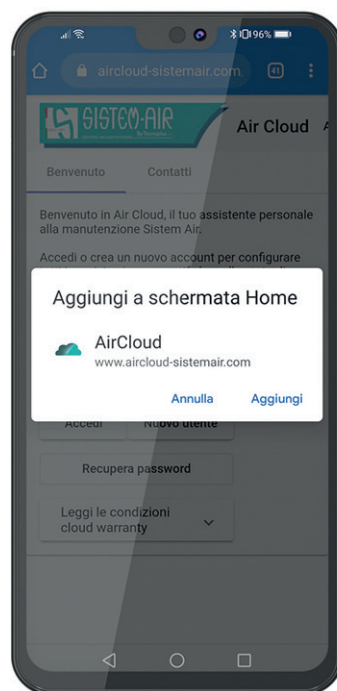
96%

aircloud-sistemair.com

41

SISTEM-AIR

Air Cloud

Benvenuto

Contatti

Benvenuto in Air Cloud, il tuo assistente personale alla manutenzione Sistem Air.

Accedi o crea un nuovo account per configurare

Aggiungi a schermata Home

AirCloud
www.aircloud-sistemair.com

Annulla

Aggiungi

Accedi

Nuovo utente

Recupera password

Leggi le condizioni cloud warranty